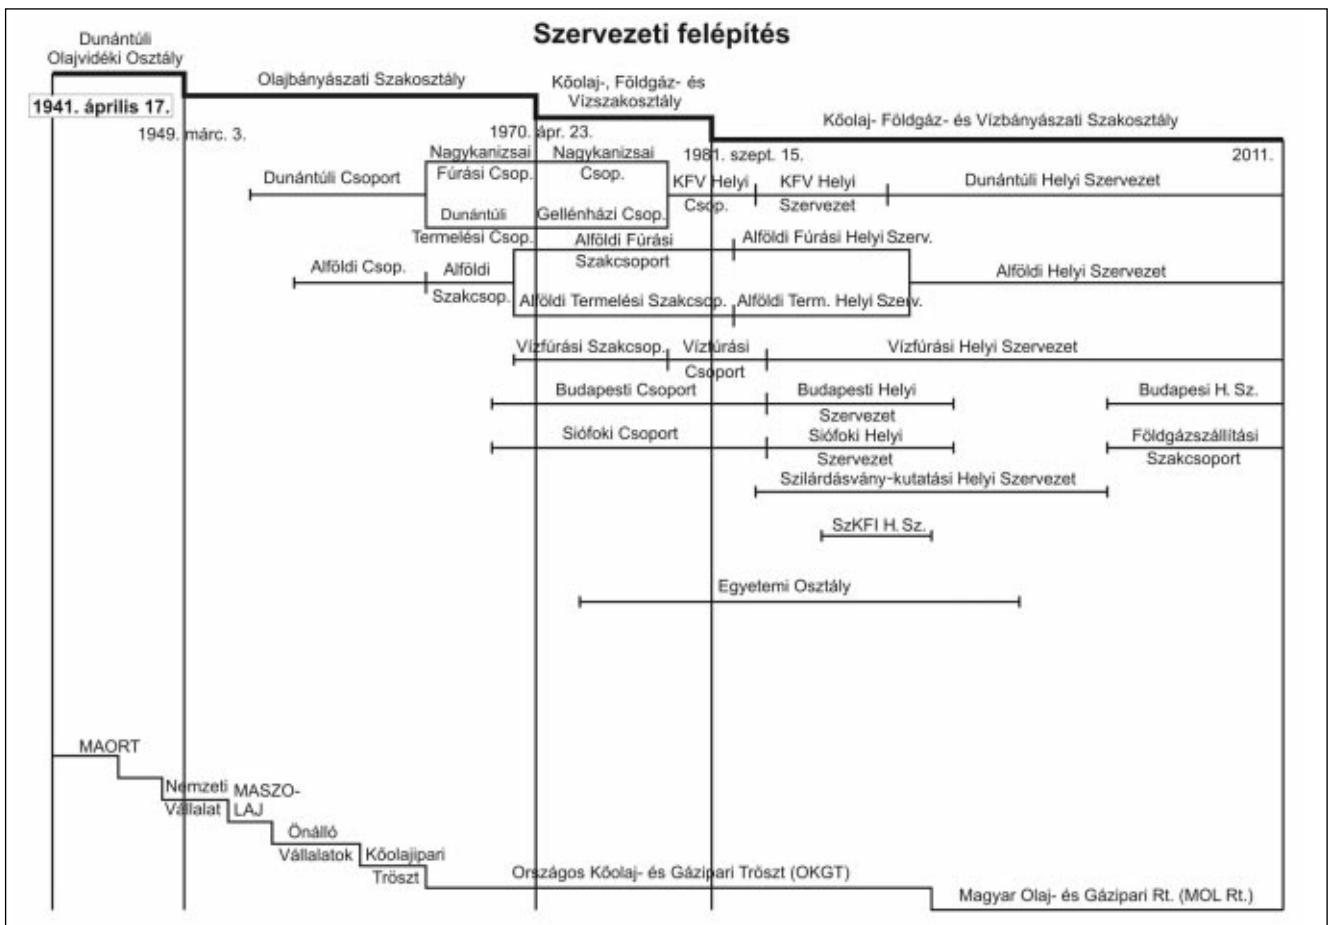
Szervezeti felépítés

Dunántúli Olajvidéki Osztály

1941. április 17.

Olajbányászati Szakosztály

1949. márc. 3.

Kőolaj-, Földgáz- és Vízszakosztály

1970. ápr. 23.

Kőolaj- Földgáz- és Vízbányászati Szakosztály

1981. szept. 15.

2011.

Dunántúli Csoport

Nagykanizsai Fúrási Csop.

Nagykanizsai Csop.

KFV Helyi Csop.

KFV Helyi Szervezet

Dunántúli Helyi Szervezet

Dunántúli Termelési Csop.

Gellénházi Csop.

Alföldi Fúrási Szakcsoport

Alföldi Fúrási Helyi Szerv.

Alföldi Csop.

Alföldi Szakcsop.

Alföldi Helyi Szervezet

Alföldi Termelési Szakcsop.

Alföldi Term. Helyi Szerv.

Vízfúrási Szakcsop.

Vízfúrási Csoport

Vízfúrási Helyi Szervezet

Budapesti Csoport

Budapesti Helyi Szervezet

Budapesi H. Sz.

Siófoki Csoport

Siófoki Helyi Szervezet

Földgázszállítási Szakcsoport

Szilárdásvány-kutatási Helyi Szervezet

SzKFI H. Sz.

Egyetemi Osztály

MAORT

Nemzeti Vállalat

MASZOLAJ

Önálló Vállalatok

Kőolajipari Tröszt

Országos Kőolaj- és Gázipari Tröszt (OKGT)

Magyar Olaj- és Gázipari Rt. (MOL Rt.)